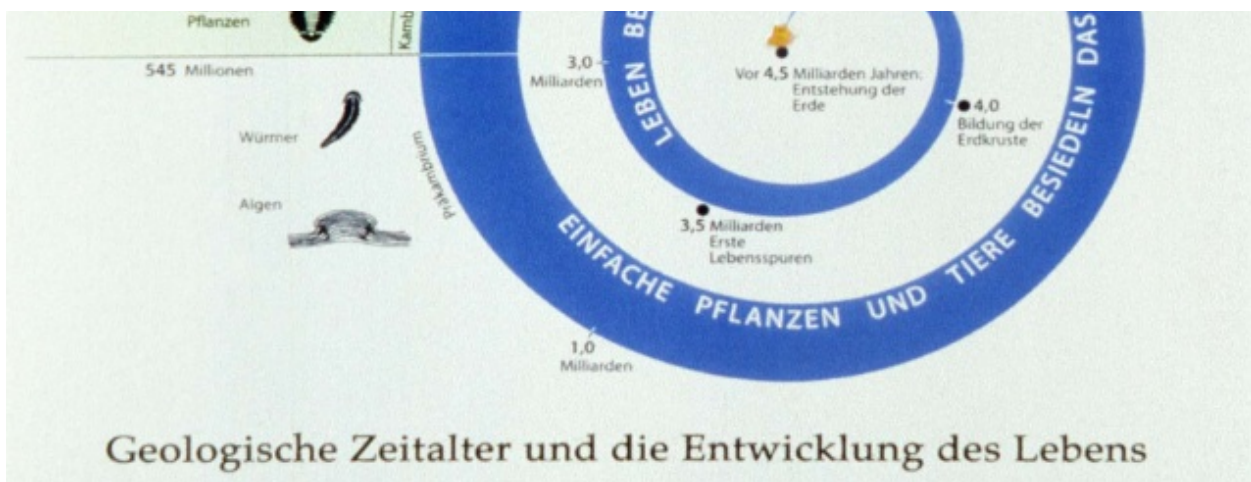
Pflanzen

Kamb

545 Millionen

Würmer

Algen

Präkambrium

3,0 Milliarden

LEBEN BE

Vor 4,5 Milliarden Jahren: Entstehung der Erde

4,0 Bildung der Erdkruste

DAS

3,5 Milliarden Erste Lebensspuren

EINFACHE PFLANZEN UND TIERE BESIEDELN DAS

1,0 Milliarden

Geologische Zeitalter und die Entwicklung des Lebens